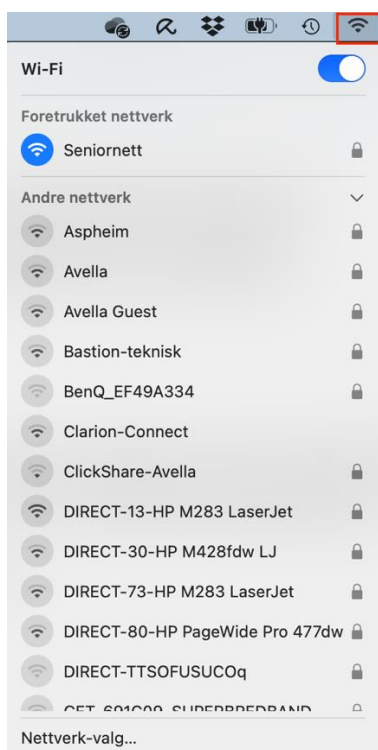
Wi-Fi

Foretrukket nettverk

Seniornett

Andre nettverk

Aspheim

Avella

Avella Guest

Bastion-teknisk

BenQ_EF49A334

Clarion-Connect

ClickShare-Avella

DIRECT-13-HP M283 LaserJet

DIRECT-30-HP M428fdw LJ

DIRECT-73-HP M283 LaserJet

DIRECT-80-HP PageWide Pro 477dw

DIRECT-TTSOFUSUCOq

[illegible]

Nettverk-valg...